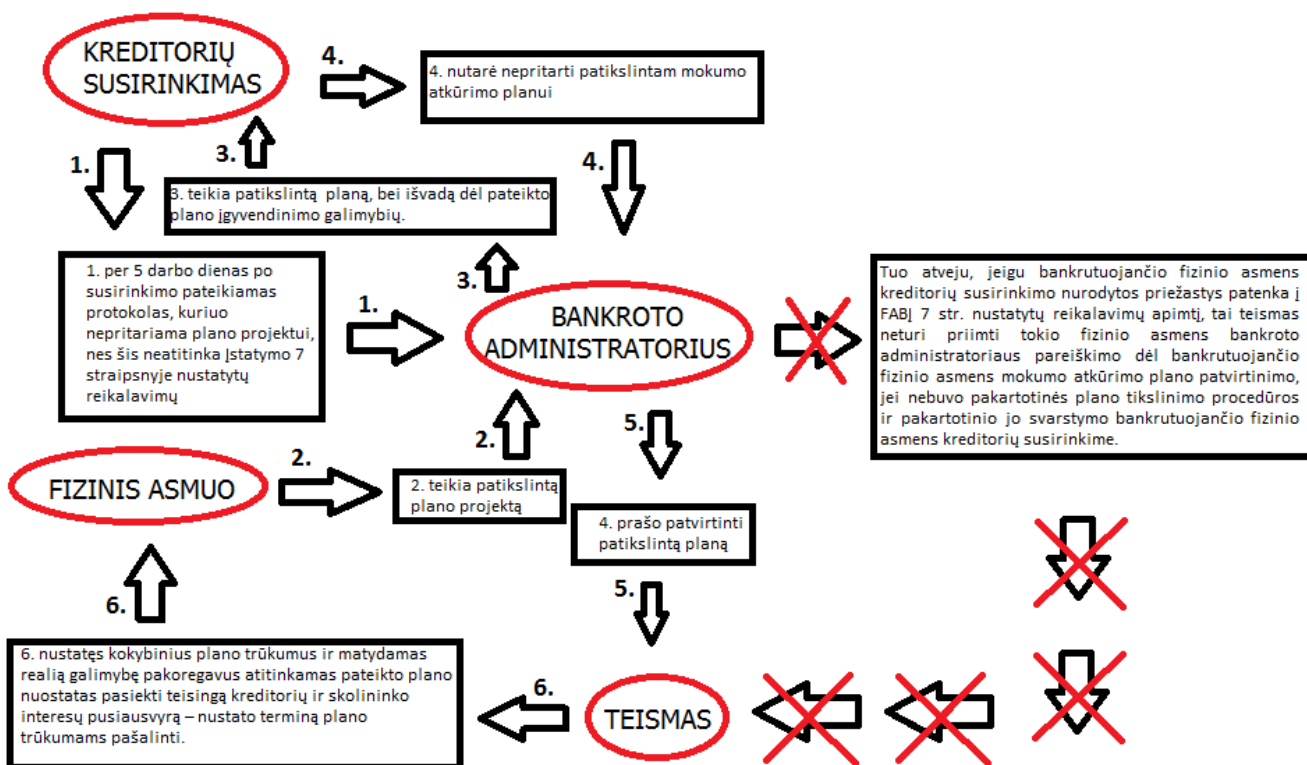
KREDITORIŲ SUSIRINKIMAS

4.

4. nutarė nepritarti patikslintam mokumo atkūrimo planui

1.

3.

3. teikia patikslintą planą, bei išvadą dėl pateikto plano įgyvendinimo galimybių.

4.

1. per 5 darbo dienas po susirinkimo pateikiamas protokolas, kuriuo nepritariama plano projektui, nes šis neatitinka Įstatymo 7 straipsnyje nustatytų reikalavimų

3.

1.

BANKROTO ADMINISTRATORIUS

Tuo atveju, jeigu bankrutuojančio fizinio asmens kreditorių susirinkimo nurodytos priežastys patenka į FABĮ 7 str. nustatytų reikalavimų apimtį, tai teismas neturi priimti tokio fizinio asmens bankroto administratoriaus pareiškimo dėl bankrutuojančio fizinio asmens mokumo atkūrimo plano patvirtinimo, jei nebuvo pakartotinės plano tikslinimo procedūros ir pakartotinio jo svarstymo bankrutuojančio fizinio asmens kreditorių susirinkime.

2.

5.

FIZINIS ASMUO

2.

2. teikia patikslintą plano projektą

4. prašo patvirtinti patikslintą planą

6.

5.

6. nustatęs kokybinius plano trūkumus ir matydamas realią galimybę pakoregavus atitinkamas pateikto plano nuostatas pasiekti teisingą kreditorių ir skolininko interesų pusiausvyrą – nustato terminą plano trūkumams pašalinti.

6.

TEISMAS